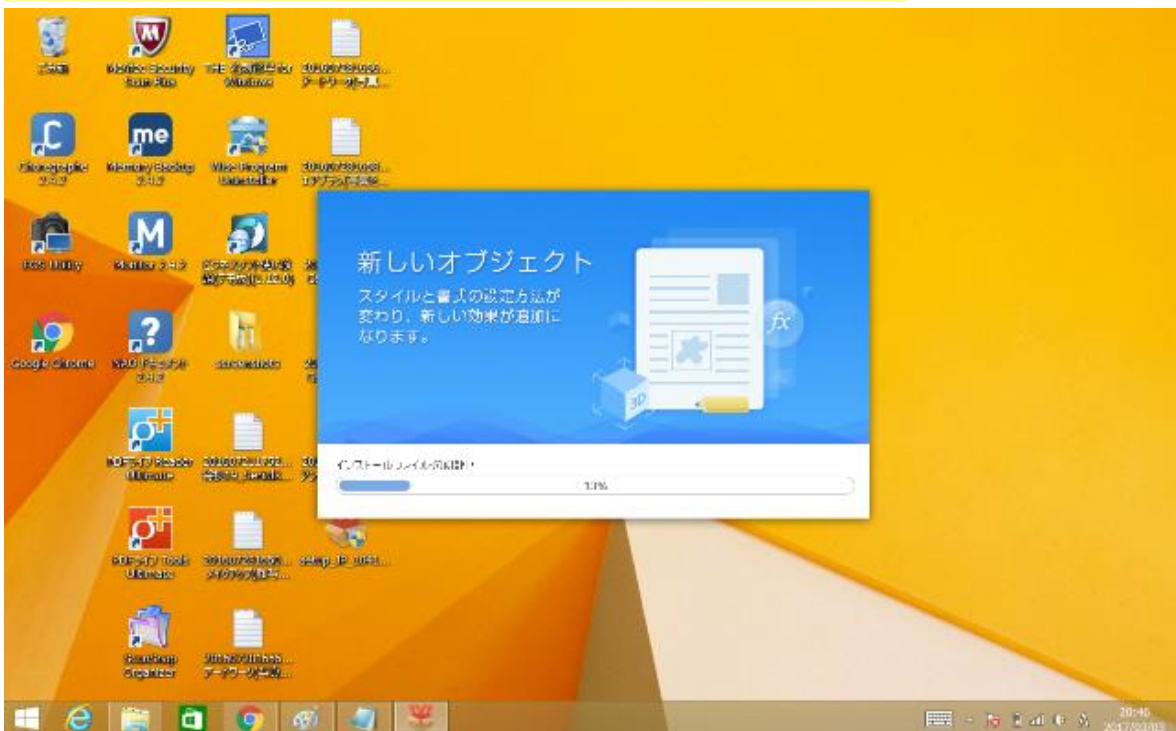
ごみ箱

McAfee Security Scan Plus

Windows

20160728...
データ...

Chronographic 2.1.2

Memory Backup 2.1.2

Wise Program Uninstaller

20160728...

ESS Utility

Mobiler 2.1.2

Google Chrome

NAO ドキュメント 2.1.2

screenshots

PDF...Reader Ultimate

201607...

PDF...Tools Ultimate

201607...

setup_IP_10...

SmartDraw Organizer

201607...
データ...

新しいオブジェクト

スタイルと書式の設定方法が変わり、新しい効果が追加になります。

$fx$

3D

インストールファイルの展開：

13%

20:46
2017/03/03